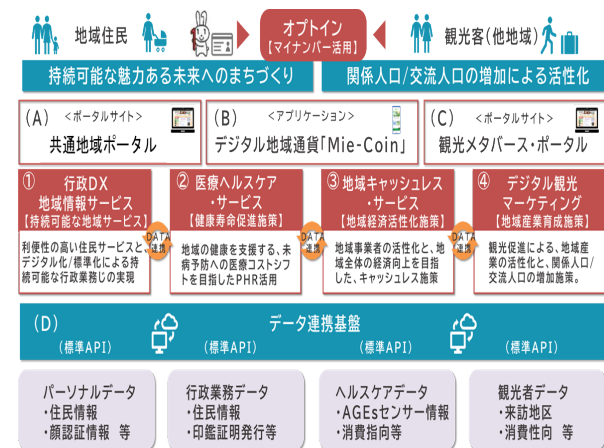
地域住民

オプトイン
【マイナンバー活用】

観光客(他地域)

持続可能な魅力ある未来へのまちづくり

関係人口/交流人口の増加による活性化

(A) <ポータルサイト>
共通地域ポータル

(B) <アプリケーション>
デジタル地域通貨「Mie-Coin」

(C) <ポータルサイト>
観光メタバース・ポータル

① 行政DX
地域情報サービス
【持続可能な地域サービス】

利便性の高い住民サービスと、デジタル化/標準化により持続可能な行政業務Sの実現

DATA
連携

② 医療ヘルスケア
・サービス
【健康寿命促進施策】

地域の健康を支援する、未病予防への医療コストシフトを目指したPHR活用

DATA
連携

③ 地域キャッシュレス
・サービス
【地域経済活性化施策】

地域事業者の活性化と、地域全体の経済向上を目指した、キャッシュレス施策

DATA
連携

④ デジタル観光
マーケティング
【地域産業育成施策】

観光促進による、地域産業の活性化と、関係人口/交流人口の増加施策。

(D) データ連携基盤

(標準API) (標準API) (標準API) (標準API)

パーソナルデータ
・住民情報
・顔認証情報 等

行政業務データ
・住民情報
・印鑑証明発行等

ヘルスケアデータ
・AGEsセンサー情報
・消費指向等

観光者データ
・来訪地区
・消費性向 等